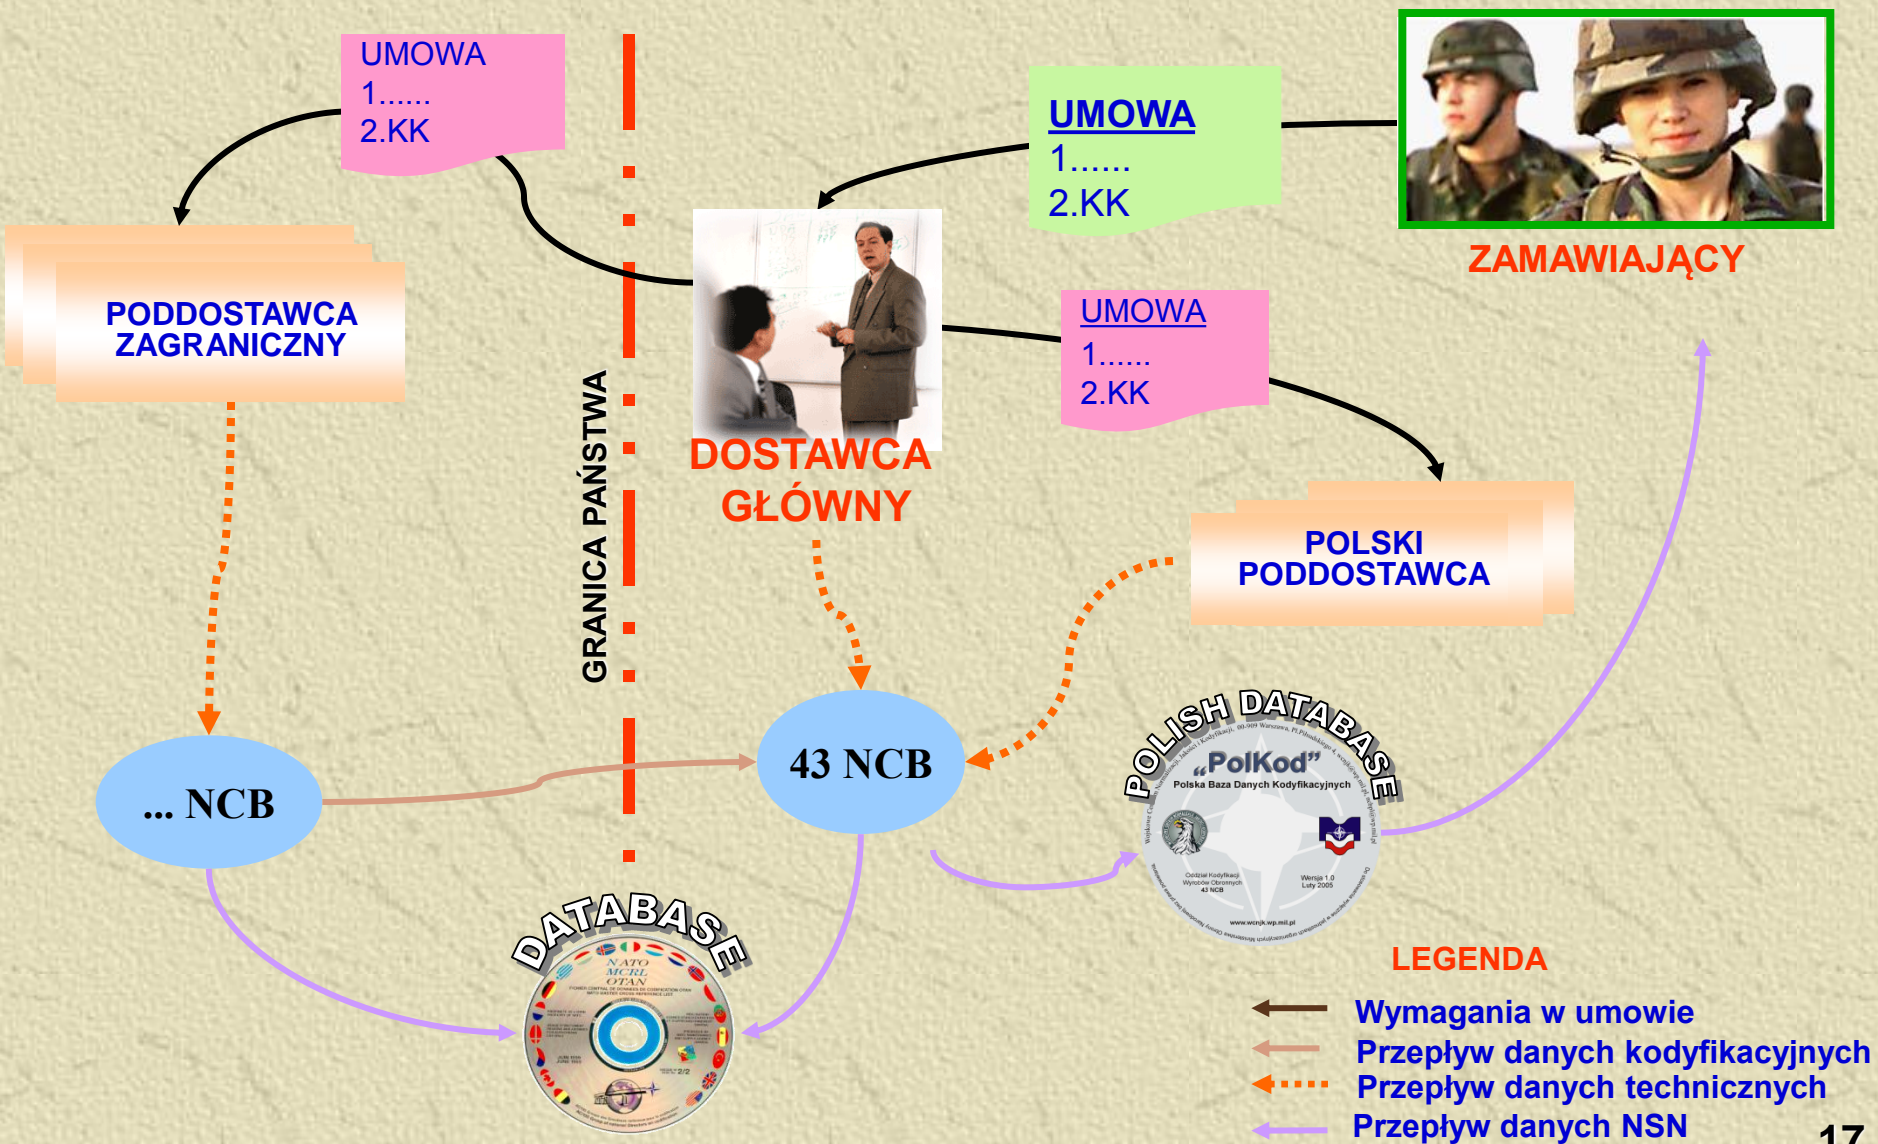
UMOWA
1......
2.KK

UMOWA
1......
2.KK

ZAMAWIAJĄCY

PODDOSTAWCA ZAGRANICZNY

GRANICA PAŃSTWA

DOSTAWCA GŁÓWNY

UMOWA
1......
2.KK

POLSKI PODDOSTAWCA

... NCB

43 NCB

POLISH DATABASE
„PolKod"
Polska Baza Danych Kodyfikacyjnych

DATABASE
NATO
MCRL
OTAN

LEGENDA
Wymagania w umowie
Przepływ danych kodyfikacyjnych
Przepływ danych technicznych
Przepływ danych NSN

17